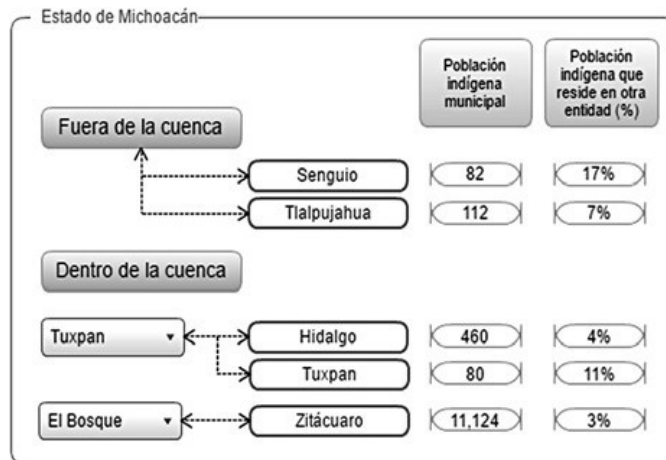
Estado de Michoacán

Población indígena municipal

Población indígena que reside en otra entidad (%)

Fuera de la cuenca

| | Población indígena municipal | Población indígena que reside en otra entidad (%) |
|---|---|---|
| Senguio | 82 | 17% |
| Tlalpujahua | 112 | 7% |

Dentro de la cuenca

| | | Población indígena municipal | Población indígena que reside en otra entidad (%) |
|---|---|---|---|
| Tuxpan | Hidalgo | 460 | 4% |
| Tuxpan | Tuxpan | 80 | 11% |
| El Bosque | Zitácuaro | 11,124 | 3% |